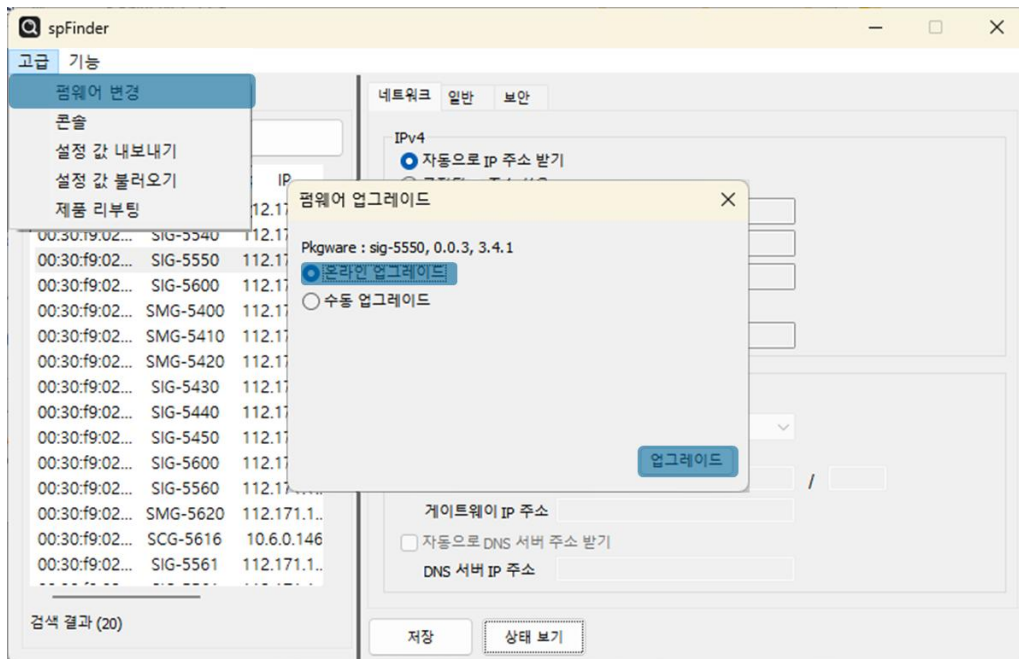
spFinder

고급 기능

펌웨어 변경
콘솔
설정 값 내보내기
설정 값 불러오기
제품 리부팅

IP

| | | |
|---|---|---|
| 00:30:f9:02... | SIG-5540 | 112.17 |
| 00:30:f9:02... | SIG-5550 | 112.17 |
| 00:30:f9:02... | SIG-5600 | 112.17 |
| 00:30:f9:02... | SMG-5400 | 112.17 |
| 00:30:f9:02... | SMG-5410 | 112.17 |
| 00:30:f9:02... | SMG-5420 | 112.17 |
| 00:30:f9:02... | SIG-5430 | 112.17 |
| 00:30:f9:02... | SIG-5440 | 112.17 |
| 00:30:f9:02... | SIG-5450 | 112.17 |
| 00:30:f9:02... | SIG-5600 | 112.17 |
| 00:30:f9:02... | SIG-5560 | 112.17 |
| 00:30:f9:02... | SMG-5620 | 112.171.1.. |
| 00:30:f9:02... | SCG-5616 | 10.6.0.146 |
| 00:30:f9:02... | SIG-5561 | 112.171.1.. |

검색 결과 (20)

네트워크 일반 보안

IPv4
자동으로 IP 주소 받기

펌웨어 업그레이드

Pkgware : sig-5550, 0.0.3, 3.4.1
온라인 업그레이드
수동 업그레이드

업그레이드

/

게이트웨이 IP 주소
자동으로 DNS 서버 주소 받기
DNS 서버 IP 주소

저장 상태 보기